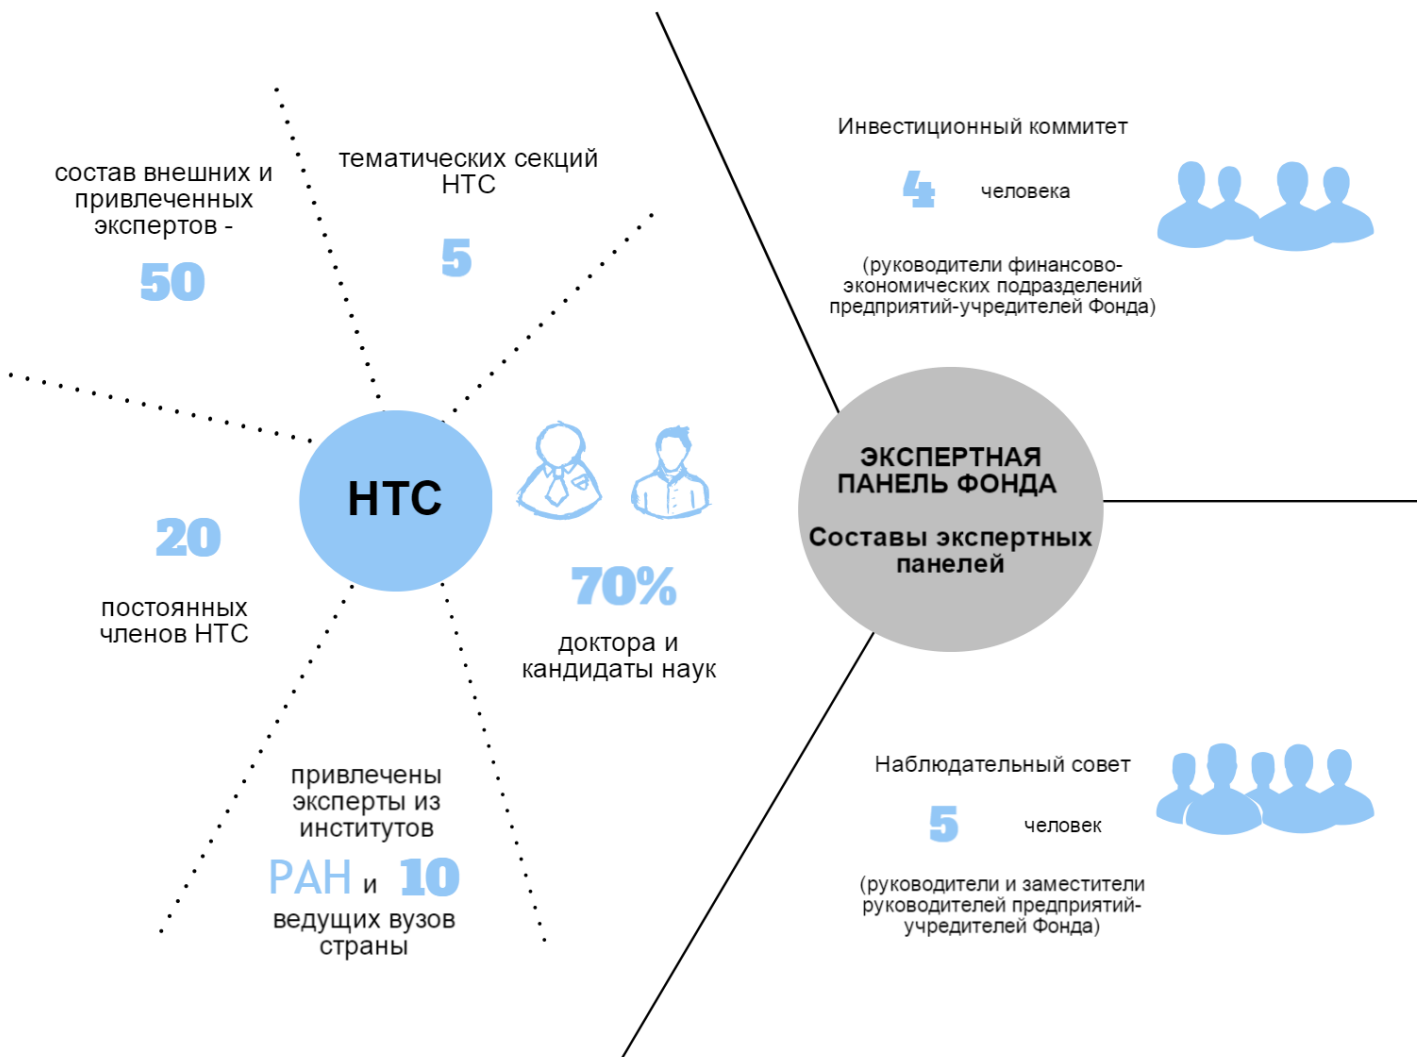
состав внешних и привлеченных экспертов -

50

тематических секций НТС

5

НТС

20

постоянных членов НТС

70%

доктора и кандидаты наук

привлечены эксперты из институтов

РАН и 10

ведущих вузов страны

Инвестиционный коммитет

4

человека

(руководители финансово-экономических подразделений предприятий-учредителей Фонда)

ЭКСПЕРТНАЯ ПАНЕЛЬ ФОНДА

Составы экспертных панелей

Наблюдательный совет

5

человек

(руководители и заместители руководителей предприятий-учредителей Фонда)